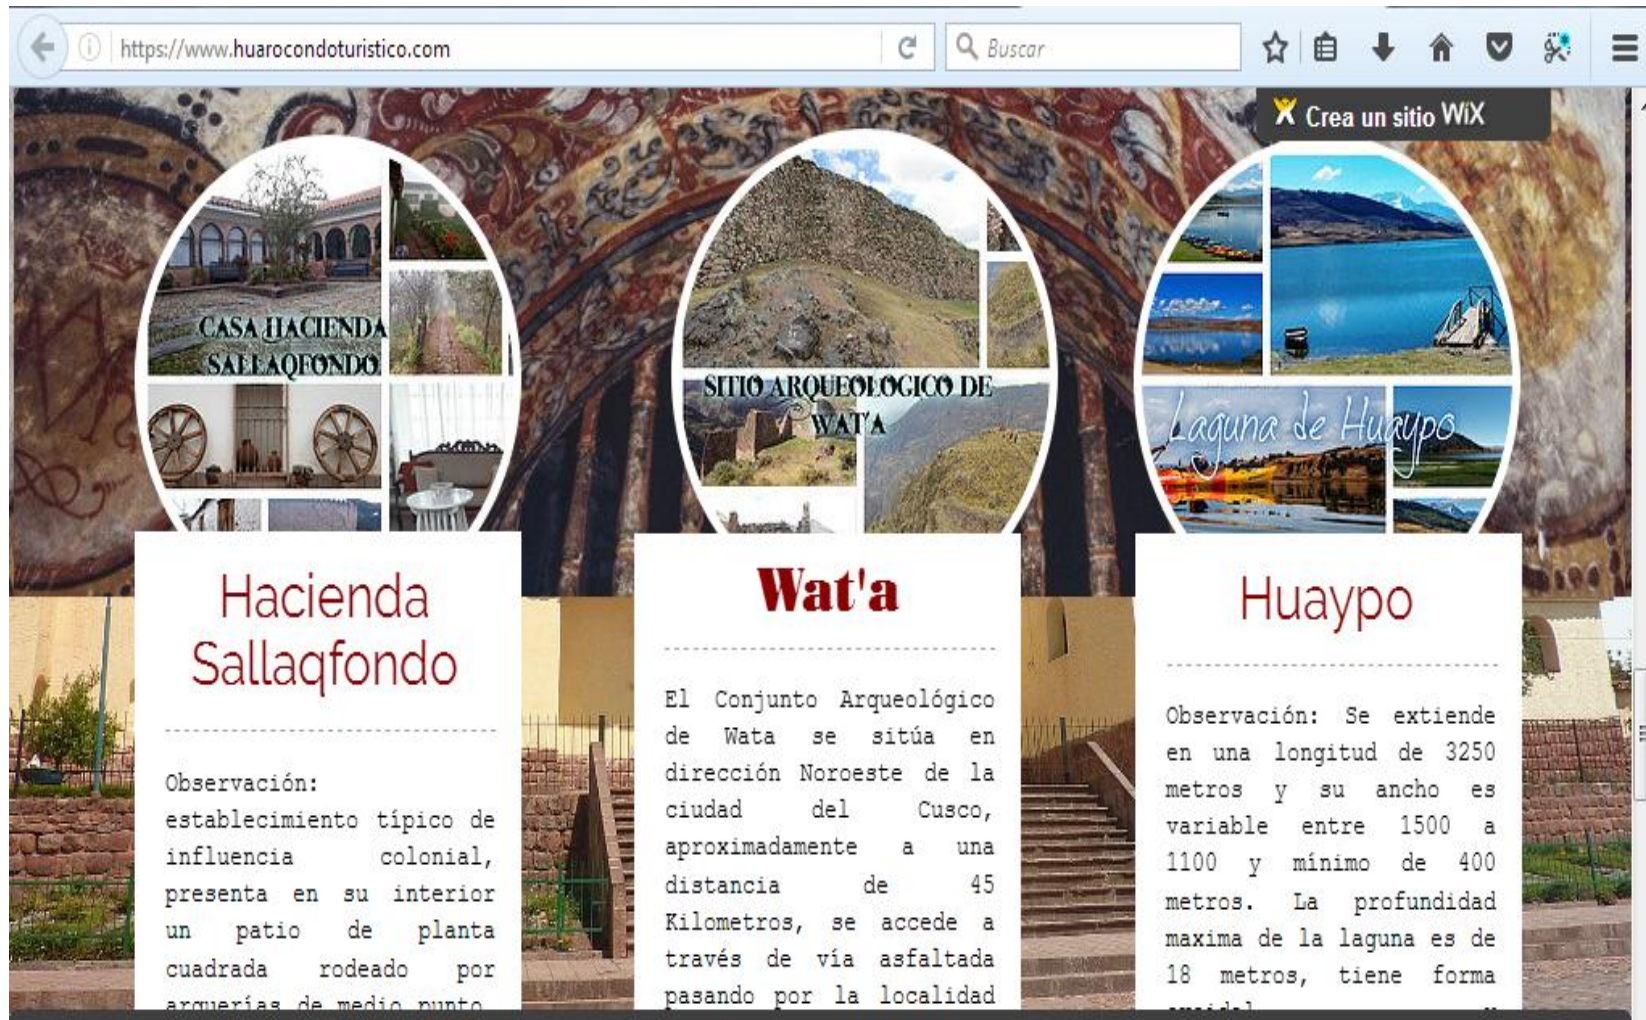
https://www.huarocondoturistico.com

Buscar

Crea un sitio WiX

CASA HACIENDA SALLAQFONDO

SITIO ARQUEOLOGICO DE WAT'A

Laguna de Huaypo

Hacienda Sallaqfondo

Observación: establecimiento típico de influencia colonial, presenta en su interior un patio de planta cuadrada rodeado por arquerias de medio punto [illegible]

Wat'a

El Conjunto Arqueológico de Wata se sitúa en dirección Noroeste de la ciudad del Cusco, aproximadamente a una distancia de 45 Kilometros, se accede a través de vía asfaltada pasando por la localidad

Huaypo

Observación: Se extiende en una longitud de 3250 metros y su ancho es variable entre 1500 a 1100 y mínimo de 400 metros. La profundidad maxima de la laguna es de 18 metros, tiene forma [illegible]